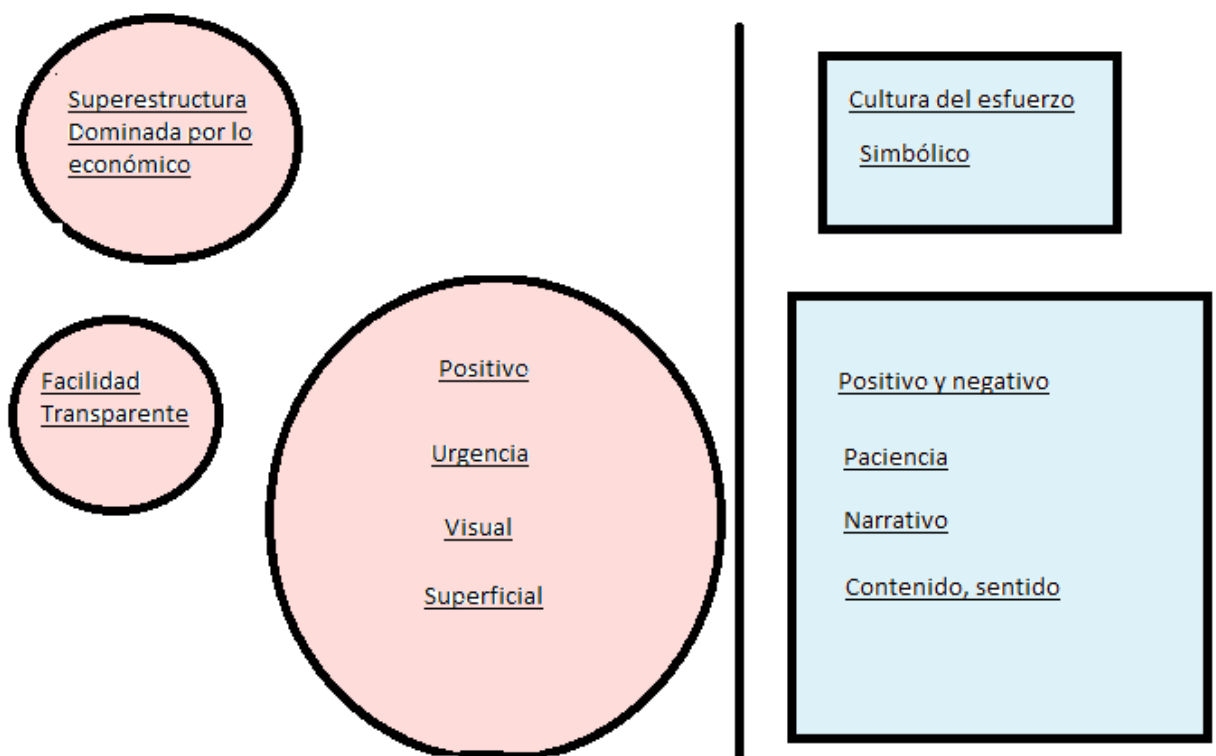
Superestructura
Dominada por lo económico

Facilidad
Transparente

Positivo

Urgencia

Visual

Superficial

Cultura del esfuerzo

Simbólico

Positivo y negativo

Paciencia

Narrativo

Contenido, sentido